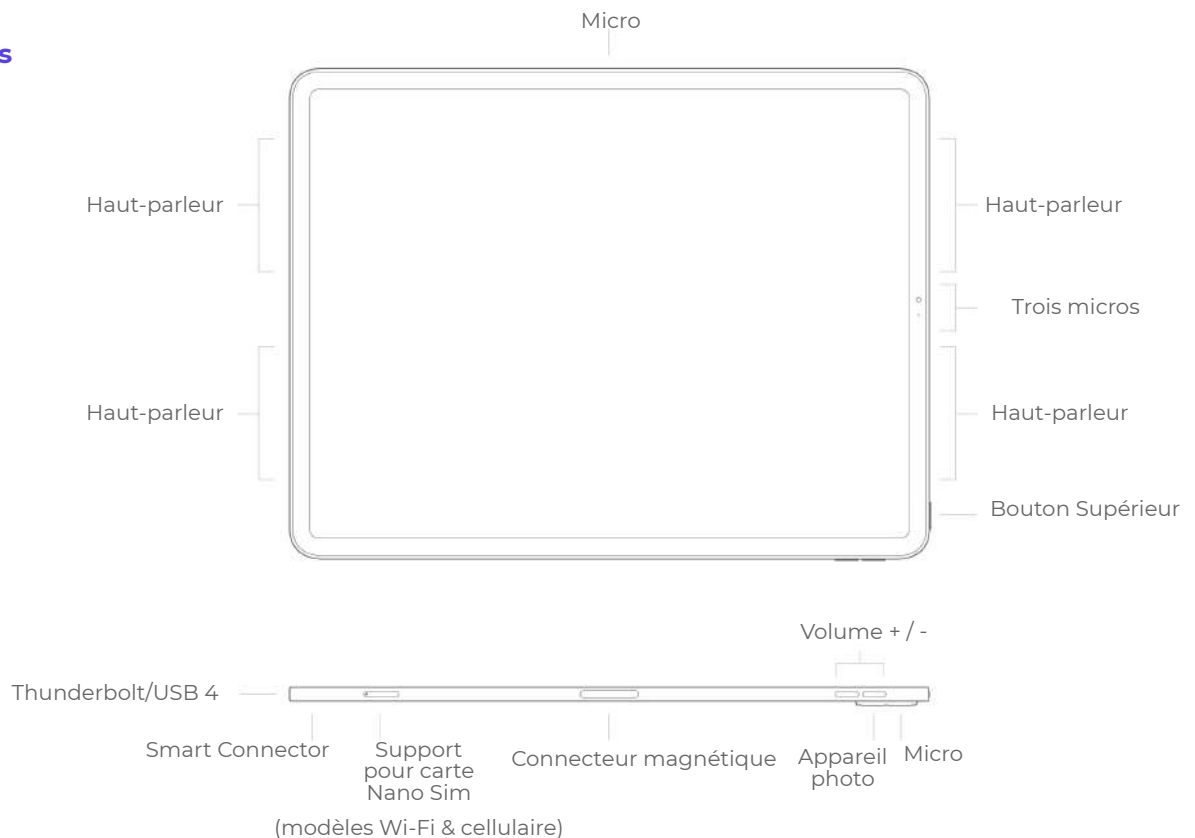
s

Micro

Haut-parleur

Haut-parleur

Trois micros

Haut-parleur

Haut-parleur

Bouton Supérieur

Volume + / -

Thunderbolt/USB 4

Smart Connector

Support pour carte Nano Sim

Connecteur magnétique

Appareil photo

Micro

(modèles Wi-Fi & cellulaire)